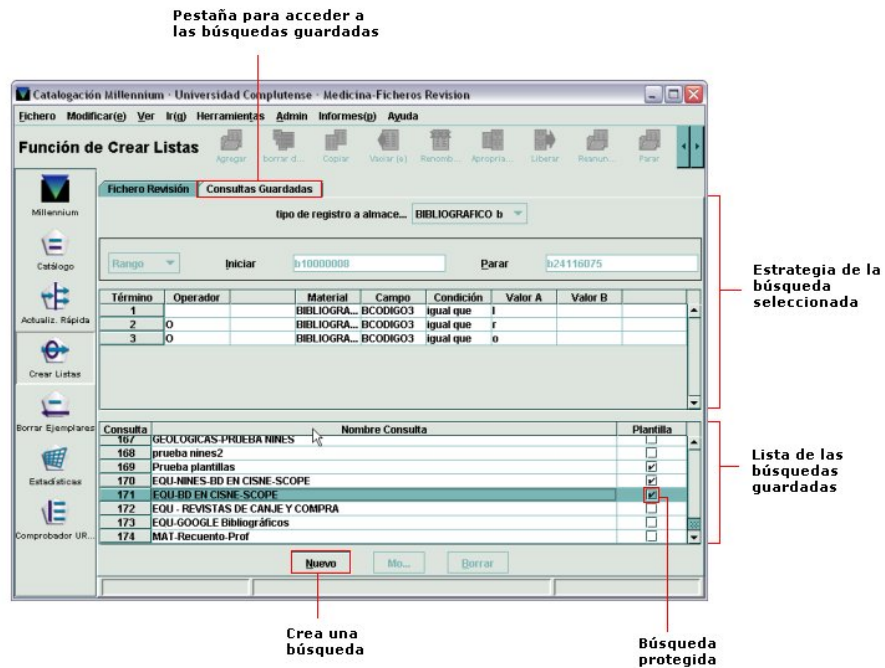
Pestaña para acceder a las búsquedas guardadas

Catalogación Millennium - Universidad Complutense - Medicina-Ficheros Revision

Fichero Modificar(e) Ver Ir(g) Herramientas Admin Informes(p) Ayuda

Función de Crear Listas

Agregar borrar d... Copiar Vaciar (v) Renomb... Apropria... Liberar Resnum... Parar

Millennium
Catálogo
Actualiz. Rápida
Crear Listas
Borrar Ejemplares
Estadísticas
Comprobador UR...

Fichero Revisión Consultas Guardadas

tipo de registro a almace... BIBLIOGRAFICO b

Rango Iniciar b10000000 Parar b24116075

| Término | Operador | Material | Campo | Condición | Valor A | Valor B |
|---|---|---|---|---|---|---|
| 1 | | BIBLIOGRA... | BCODIGO3 | igual que | l | |
| 2 | O | BIBLIOGRA... | BCODIGO3 | igual que | r | |
| 3 | O | BIBLIOGRA... | BCODIGO3 | igual que | o | |

| Consulta | Nombre Consulta | Plantilla |
|---|---|---|
| 167 | GEOLOGICAS-PRUEBA NINES | |
| 168 | prueba nines2 | |
| 169 | Prueba plantillas | ✓ |
| 170 | EQU-NINES-BD EN CISNE-SCOPE | ✓ |
| 171 | EQU-BD EN CISNE-SCOPE | ✓ |
| 172 | EQU - REVISTAS DE CANJE Y COMPRA | |
| 173 | EQU-GOOGLE Bibliográficos | |
| 174 | MAT-Recuento-Prof | |

Nuevo Mo... Borrar

Estrategia de la búsqueda seleccionada

Lista de las búsquedas guardadas

Crea una búsqueda

Búsqueda protegida